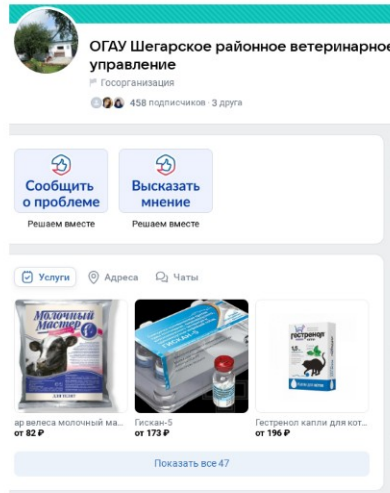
ОГАУ Шегарское районное ветеринарное управление

Госорганизация

458 подписчиков · 3 друга

Сообщить о проблеме

Решаем вместе

Высказать мнение

Решаем вместе

Услуги

Адреса

Чаты

Молочный Мастер

ар велеса молочный ма...
от 82 ₽

Гискан-5
от 173 ₽

Гестренол

Гестренол капли для кот...
от 196 ₽

Показать все 47